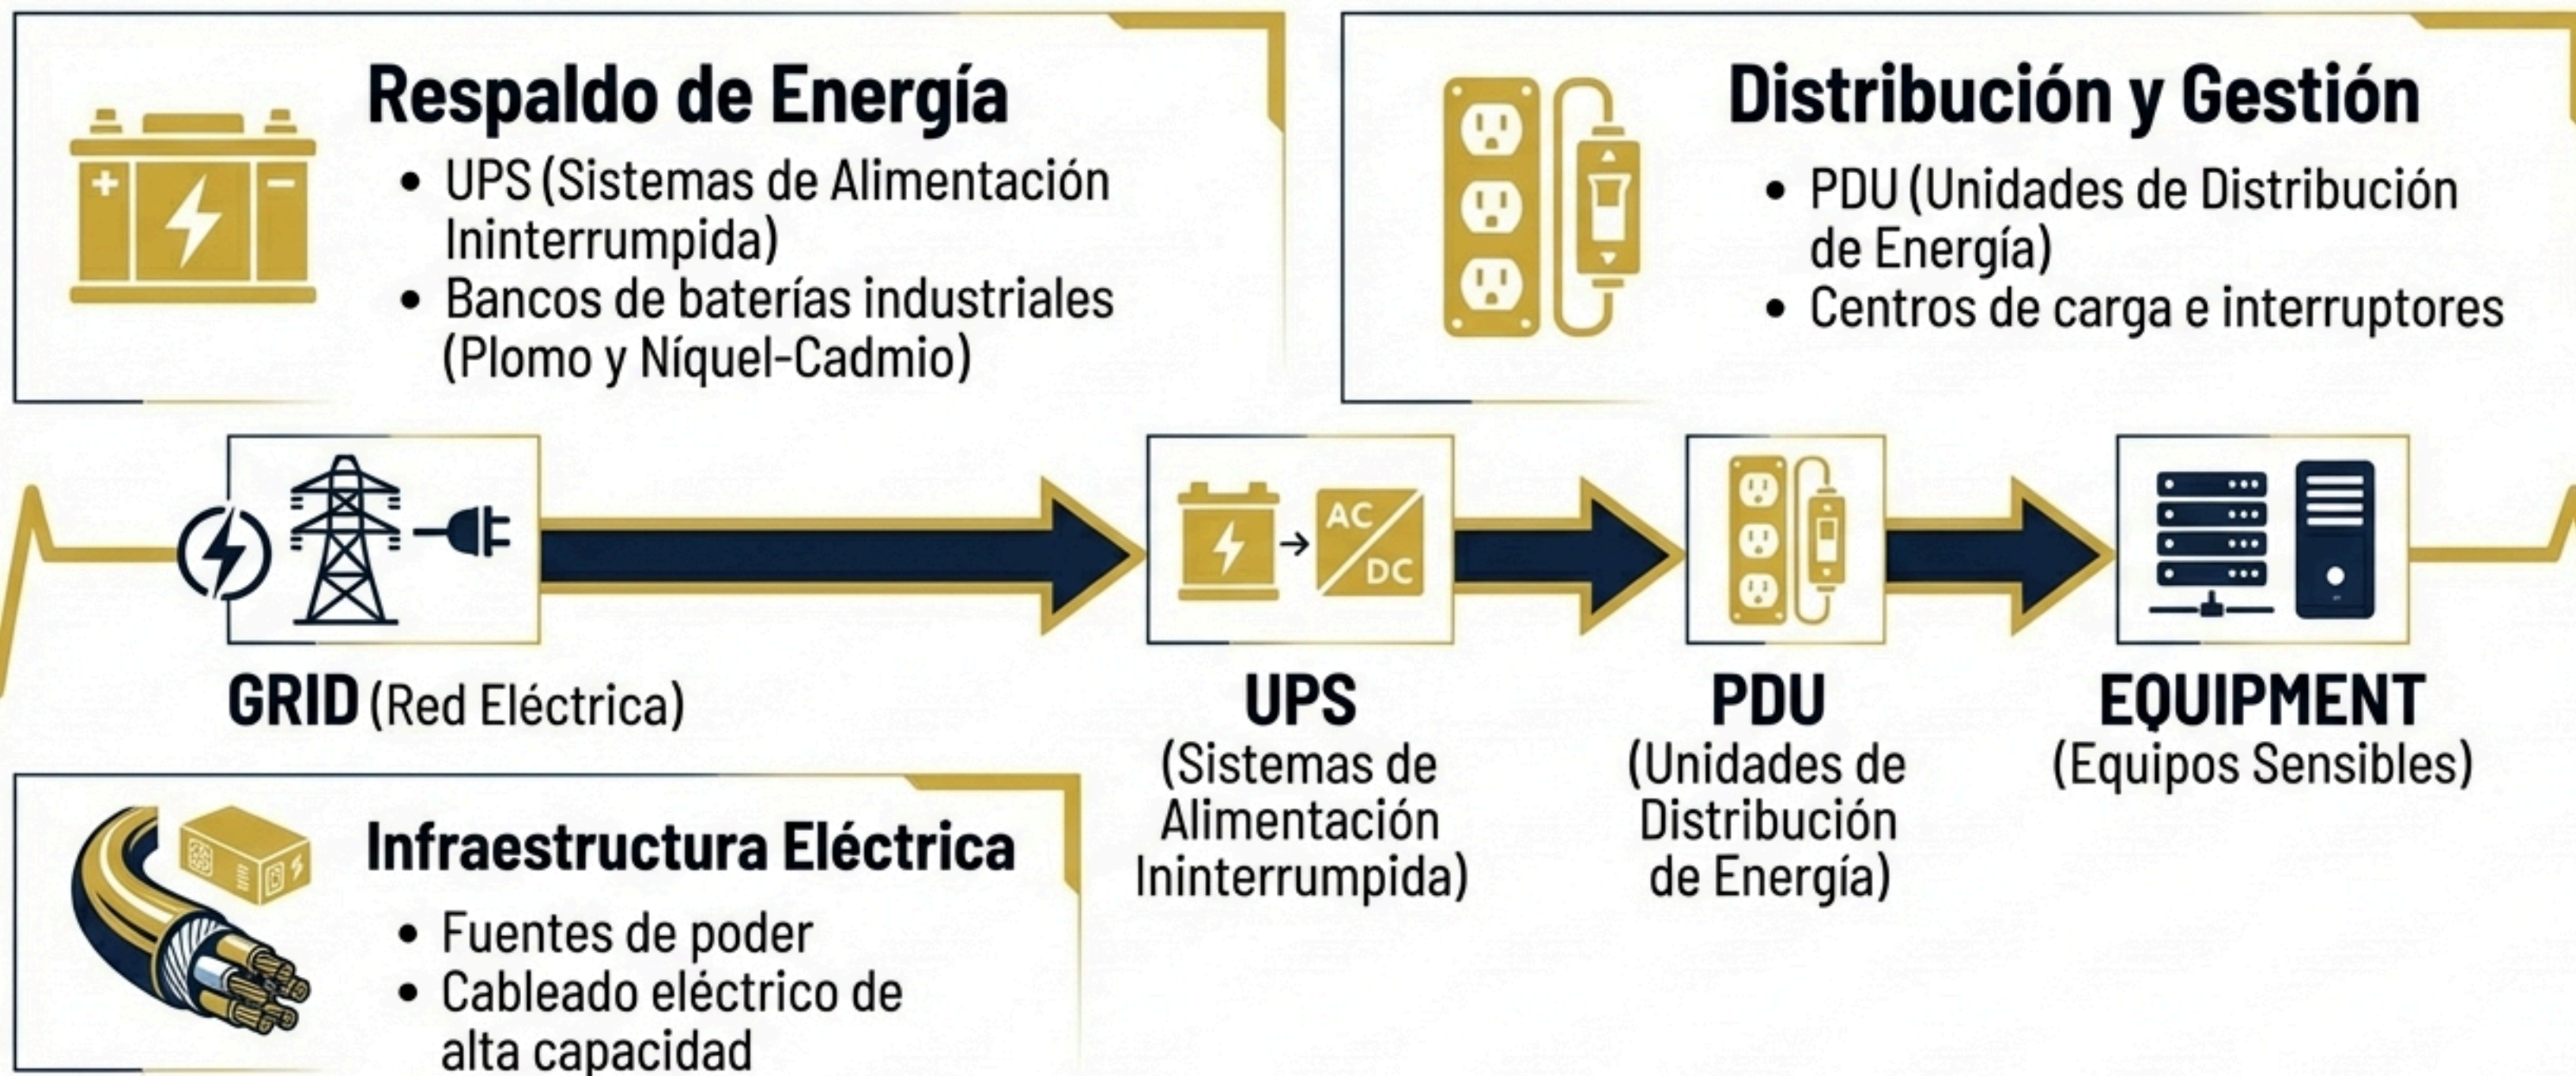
Respaldo de Energía

- UPS (Sistemas de Alimentación Ininterrumpida)
- Bancos de baterías industriales (Plomo y Níquel-Cadmio)

Distribución y Gestión

- PDU (Unidades de Distribución de Energía)
- Centros de carga e interruptores

AC DC

GRID (Red Eléctrica)

UPS (Sistemas de Alimentación Ininterrumpida)

PDU (Unidades de Distribución de Energía)

EQUIPMENT (Equipos Sensibles)

Infraestructura Eléctrica

- Fuentes de poder
- Cableado eléctrico de alta capacidad